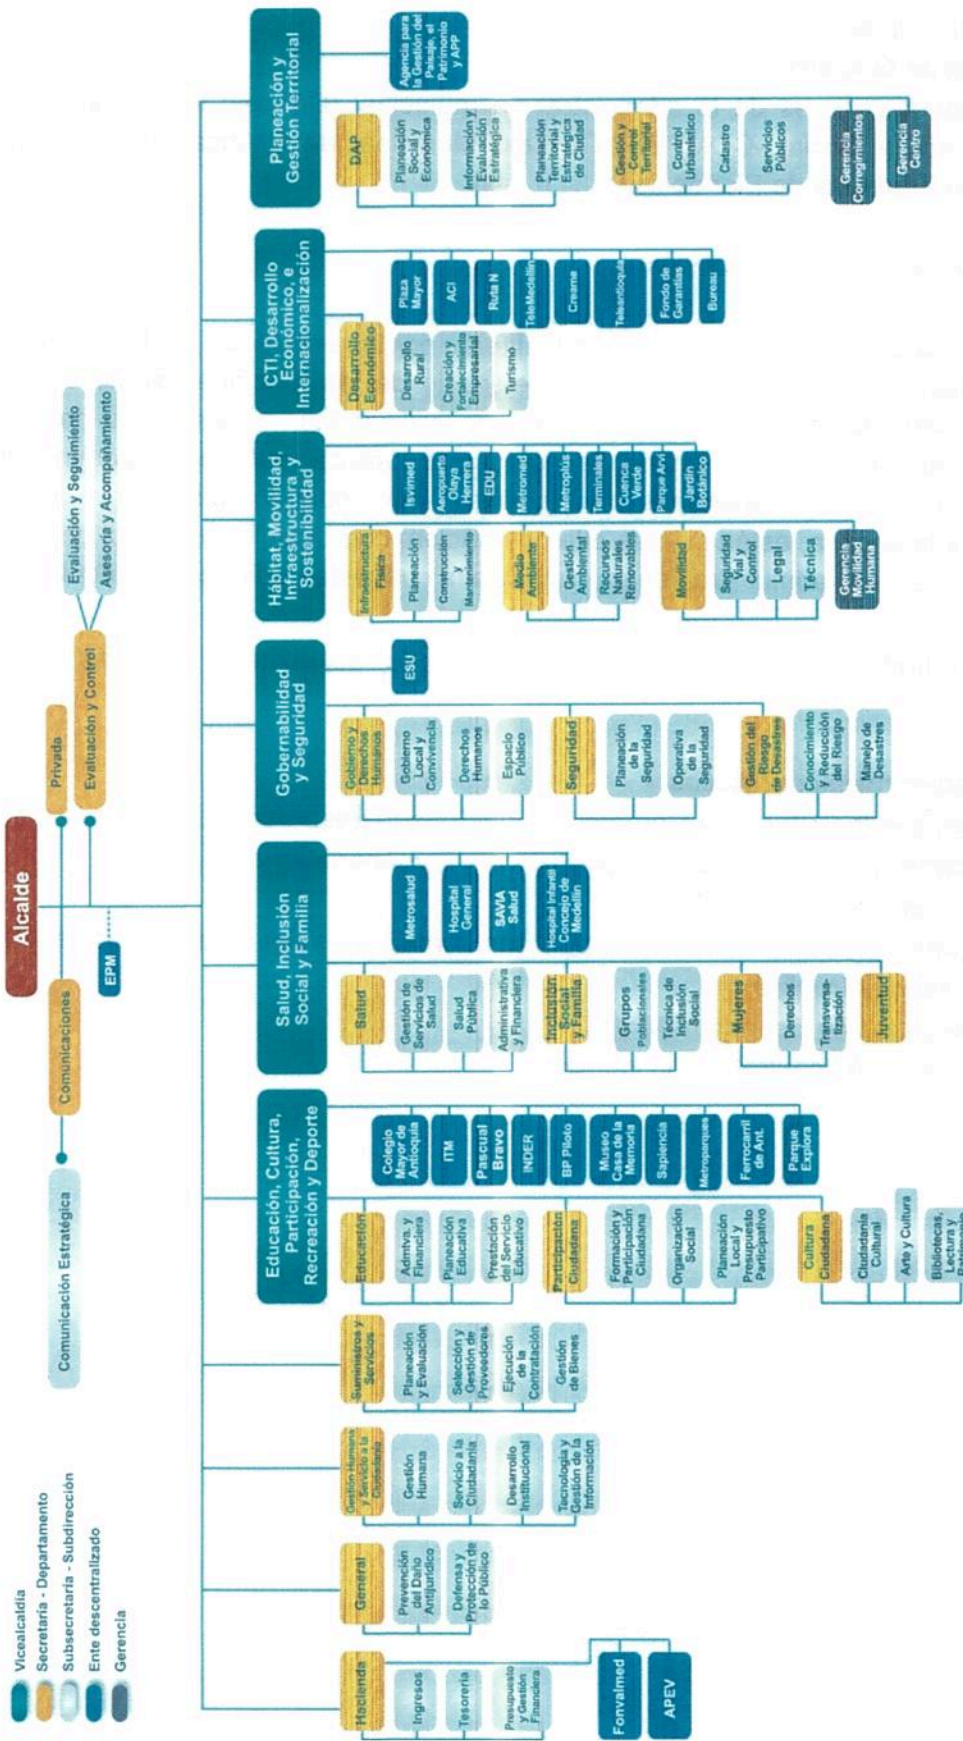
Alcalde

Privada
Evaluación y Control
Evaluación y Seguimiento
Asesoría y Acompañamiento
Comunicaciones
Comunicación Estratégica
EPM

Planeación y Gestión Territorial
Agencia para la Gestión del Paisaje, el Patrimonio y APP
DAP
Planeación Social y Económica
Información y Evaluación Estratégica
Planeación Territorial y Estratégica de Ciudad
Gestión y Control Territorial
Control Urbanístico
Catastro
Servicios Públicos
Gerencia Corregimientos
Gerencia Centro

CTI, Desarrollo Económico, e Internacionalización
Plaza Mayor
ACI
Ruta N
TeleMedellín
Creame
Teleantioquia
Fondo de Garantías
Bureau
Desarrollo Económico
Desarrollo Rural
Creación y Fortalecimiento Empresarial
Turismo

Hábitat, Movilidad, Infraestructura y Sostenibilidad
Isvimed
Aeropuerto Olaya Herrera
EDU
Metromed
Metroplús
Terminales
Cuenca Verde
Parque Arví
Jardín Botánico
Infraestructura Física
Planeación
Construcción y Mantenimiento
Medio Ambiente
Gestión Ambiental
Recursos Naturales Renovables
Movilidad
Seguridad Vial y Control
Legal
Técnica
Gerencia Movilidad Humana

Gobernabilidad y Seguridad
ESU
Gobierno y Derechos Humanos
Gobierno Local y Convivencia
Derechos Humanos
Espacio Público
Seguridad
Planeación de la Seguridad
Operativa de la Seguridad
Gestión del Riesgo de Desastres
Conocimiento y Reducción del Riesgo
Manejo de Desastres

Salud, Inclusión Social y Familia
Metrosalud
Hospital General
SAVIA Salud
Hospital Infantil Concejo de Medellín
Salud
Gestión de Servicios de Salud
Salud Pública
Administrativa y Financiera
Inclusión Social y Familia
Grupos Poblacionales
Técnica de Inclusión Social
Mujeres
Derechos
Transversalización
Juventud

Educación, Cultura, Participación, Recreación y Deporte
Colegio Mayor de Antioquia
ITM
Pascual Bravo
INDER
BP Piloto
Museo Casa de la Memoria
Sapiencia
Metroparques
Ferrocarril de Ant.
Parque Explora
Educación
Admtva. y Financiera
Planeación Educativa
Prestación del Servicio Educativo
Participación Ciudadana
Formación y Participación Ciudadana
Organización Social
Planeación Local y Presupuesto Participativo
Cultura Ciudadana
Ciudadanía Cultural
Arte y Cultura
Bibliotecas, Lectura y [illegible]

Suministros y Servicios
Planeación y Evaluación
Selección y Gestión de Proveedores
Ejecución de la Contratación
Gestión de Bienes

Gestión Humana y Servicio a la Ciudadanía
Gestión Humana
Servicio a la Ciudadanía
Desarrollo Institucional
Tecnología y Gestión de la Información

General
Prevención del Daño Antijurídico
Defensa y Protección de lo Público

Hacienda
Ingresos
Tesorería
Presupuesto y Gestión Financiera
Fonvalmed
APEV

Vicealcaldía
Secretaría - Departamento
Subsecretaría - Subdirección
Ente descentralizado
Gerencia